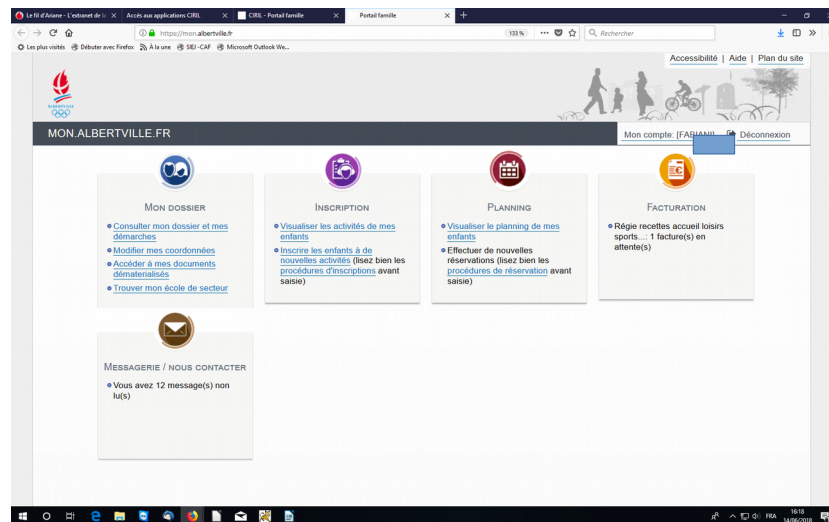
Le fil d'Ariane - L'extranet de la | Accès aux applications CIRIL | CIRIL - Portail famille | Portail famille

https://mon.albertville.fr 133 % Rechercher

Les plus visités | Débuter avec Firefox | À la une | SIEJ - CAF | Microsoft Outlook We...

Accessibilité | Aide | Plan du site

ALBERTVILLE

MON.ALBERTVILLE.FR

Mon compte: [FABIAN] Déconnexion

MON DOSSIER

Consulter mon dossier et mes démarches

Modifier mes coordonnées

Accéder à mes documents dématerialisés

Trouver mon école de secteur

INSCRIPTION

Visualiser les activités de mes enfants

Inscrire les enfants à de nouvelles activités (lisez bien les procédures d'inscriptions avant saisie)

PLANNING

Visualiser le planning de mes enfants

Effectuer de nouvelles réservations (lisez bien les procédures de réservation avant saisie)

FACTURATION

Régie recettes accueil loisirs sports...: 1 facture(s) en attente(s)

MESSAGERIE / NOUS CONTACTER

Vous avez 12 message(s) non lu(s)

FRA 16:18 14/06/2018